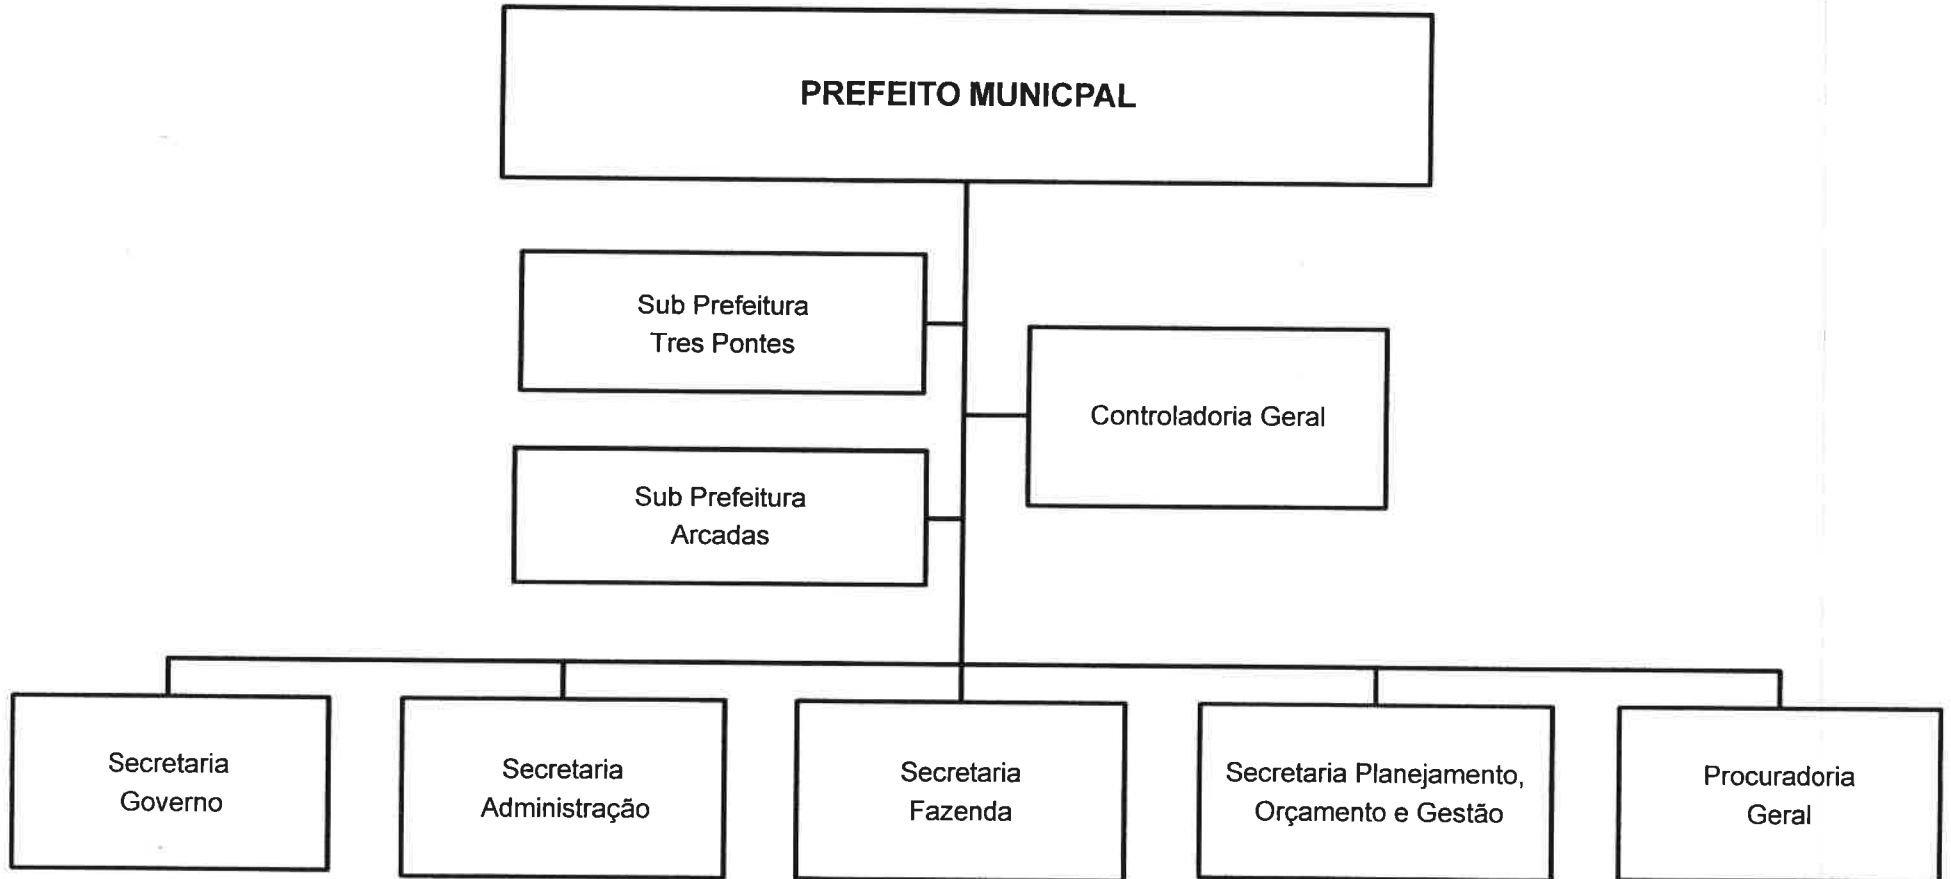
PREFEITO MUNICPAL

Sub Prefeitura
Tres Pontes

Controladoria Geral

Sub Prefeitura
Arcadas

Secretaria
Governo

Secretaria
Administração

Secretaria
Fazenda

Secretaria Planejamento,
Orçamento e Gestão

Procuradoria
Geral